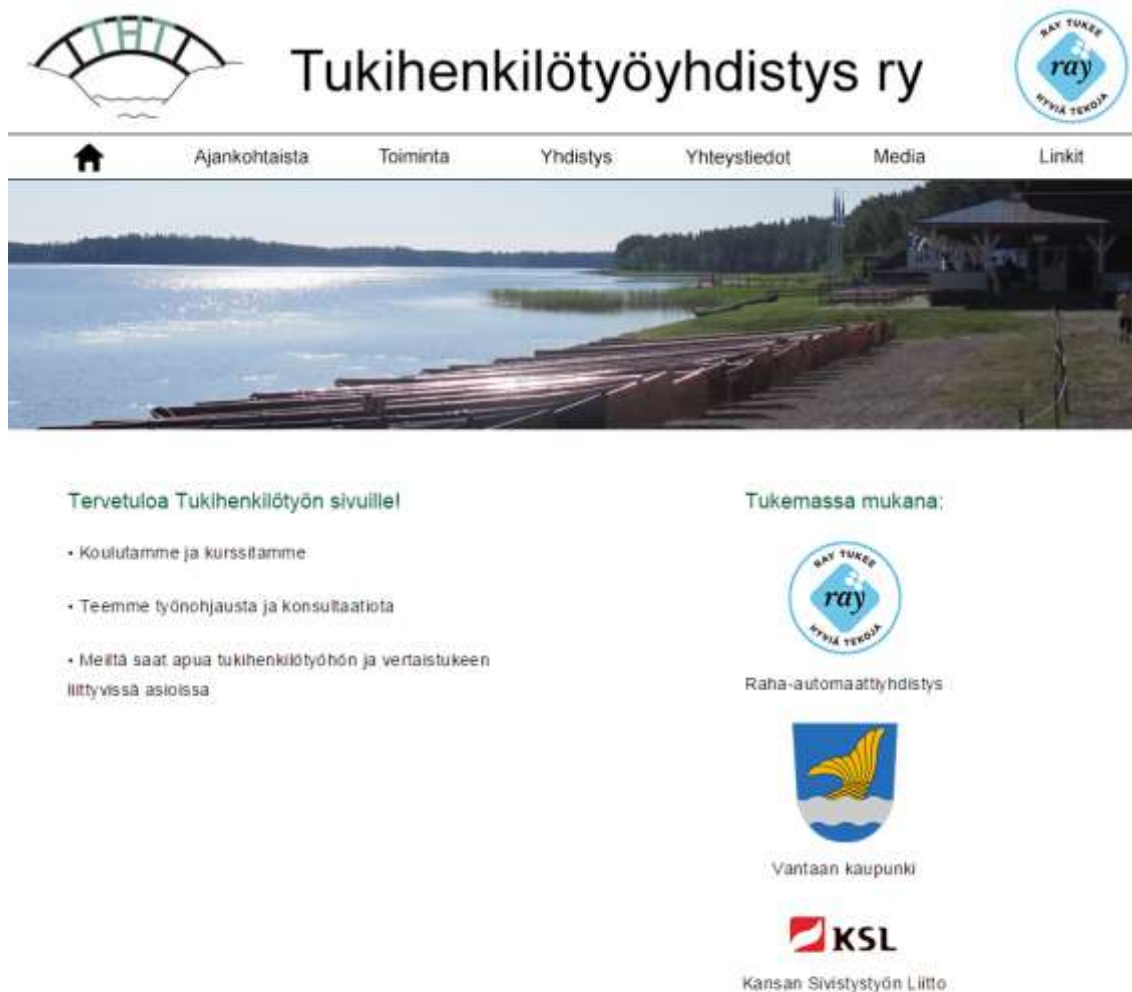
Tukihenkilötyöyhdistys ry

RAY TUKEE ray HYVIÄ TEKOJA

Ajankohtaista Toiminta Yhdistys Yhteystiedot Media Linkit

Tervetuloa Tukihenkilötyön sivuille!

• Koulutamme ja kurssitamme

• Teemme työnohjausta ja konsultaatiota

• Meiltä saat apua tukihenkilötyöhön ja vertaistukeen liittyvissä asioissa

Tukemassa mukana:

RAY TUKEE ray HYVIÄ TEKOJA

Raha-automaattiyhdistys

Vantaan kaupunki

KSL

Kansan Sivistystyön Liitto